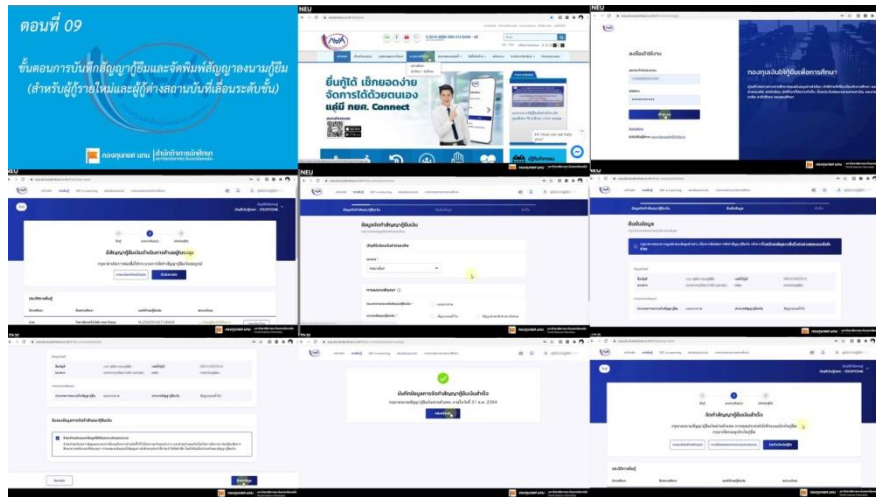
ตอนที่ 09

ขั้นตอนการบันทึกสัญญากู้ยืมและจัดพิมพ์สัญญากองทุนกู้ยืม (สำหรับผู้กู้รายใหม่และผู้กู้ต่างสถานศึกษาที่เลื่อนระดับชั้น)

กองทุนกยศ. มทบ | สำนักงานกองทุนเงินให้กู้ยืมเพื่อการศึกษา

NEU

ยื่นกู้ได้ เช็กยอดง่าย จัดการได้ด้วยตนเอง แค่มี กยศ. Connect

NEU

กองทุนเงินให้กู้ยืมเพื่อการศึกษา

NEU

NEU

ข้อมูลการทำสัญญากู้ยืมเงิน

NEU

ยืนยันข้อมูล

บันทึกข้อมูลการทำสัญญากู้ยืมเงินสำเร็จ

ทำสัญญากู้ยืมเงินสำเร็จ